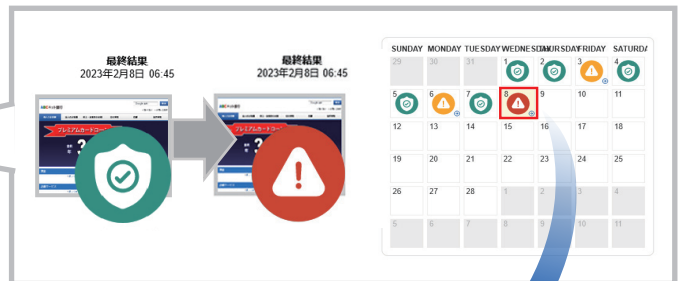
最終結果
2023年2月8日 06:45

プレミアムカードローン

最終結果
2023年2月8日 06:45

プレミアムカードローン

| SUNDAY | MONDAY | TUESDAY | WEDNESDAY | THURSDAY | FRIDAY | SATURDAY |
|---|---|---|---|---|---|---|
| 29 | 30 | 31 | 1 | 2 | 3 | 4 |
| 5 | 6 | 7 | 8 | 9 | 10 | 11 |
| 12 | 13 | 14 | 15 | 16 | 17 | 18 |
| 19 | 20 | 21 | 22 | 23 | 24 | 25 |
| 26 | 27 | 28 | 1 | 2 | 3 | 4 |
| 5 | 6 | 7 | 8 | 9 | 10 | 11 |